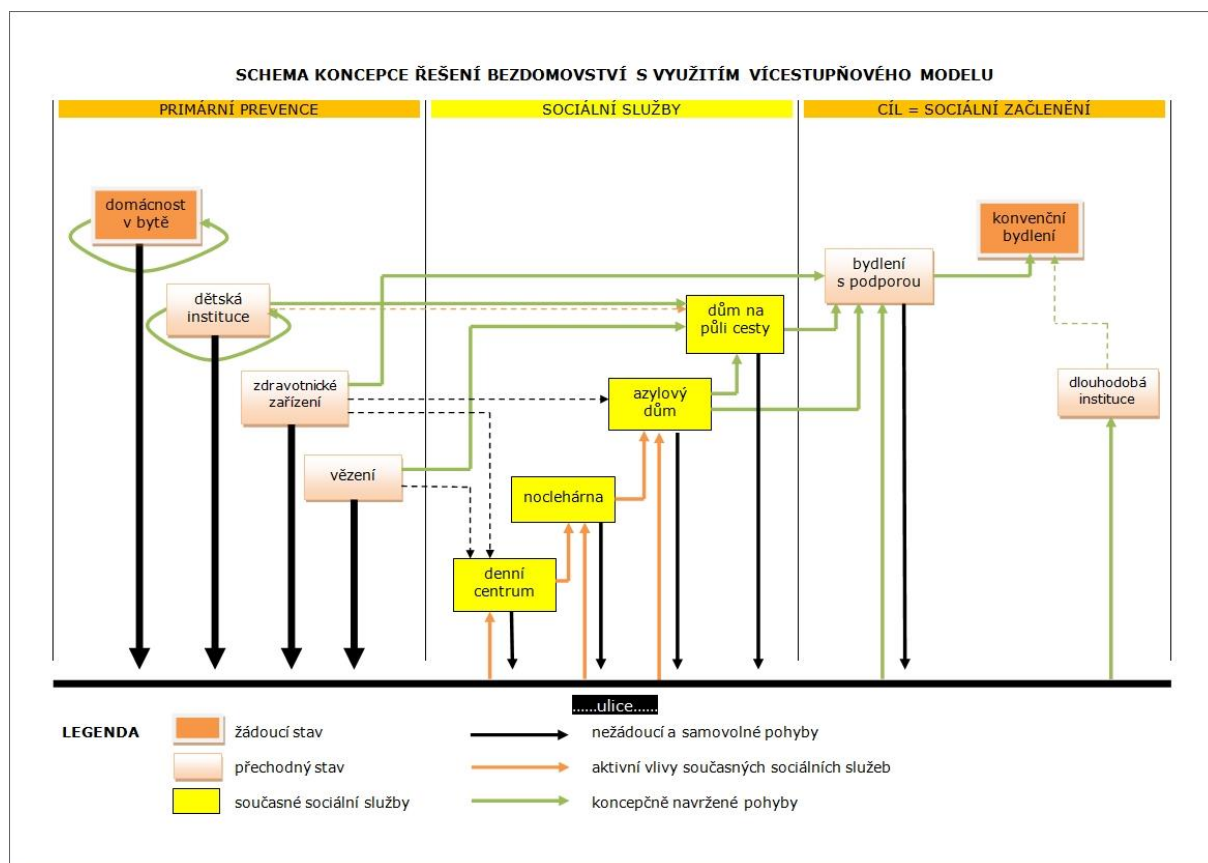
SCHEMA KONCEPCE ŘEŠENÍ BEZDOMOVSTVÍ S VYUŽITÍM VÍCESTUPŇOVÉHO MODELU

PRIMÁRNÍ PREVENCE

SOCIÁLNÍ SLUŽBY

CÍL = SOCIÁLNÍ ZAČLENĚNÍ

domácnost v bytě

konvenční bydlení

bydlení s podporou

dětská instituce

dům na půli cesty

zdravotnické zařízení

azylový dům

dlouhodobá instituce

vězení

noclehárna

denní centrum

......ulice......

LEGENDA

žádoucí stav

přechodný stav

současné sociální služby

nežádoucí a samovolné pohyby

aktivní vlivy současných sociálních služeb

koncepčně navržené pohyby